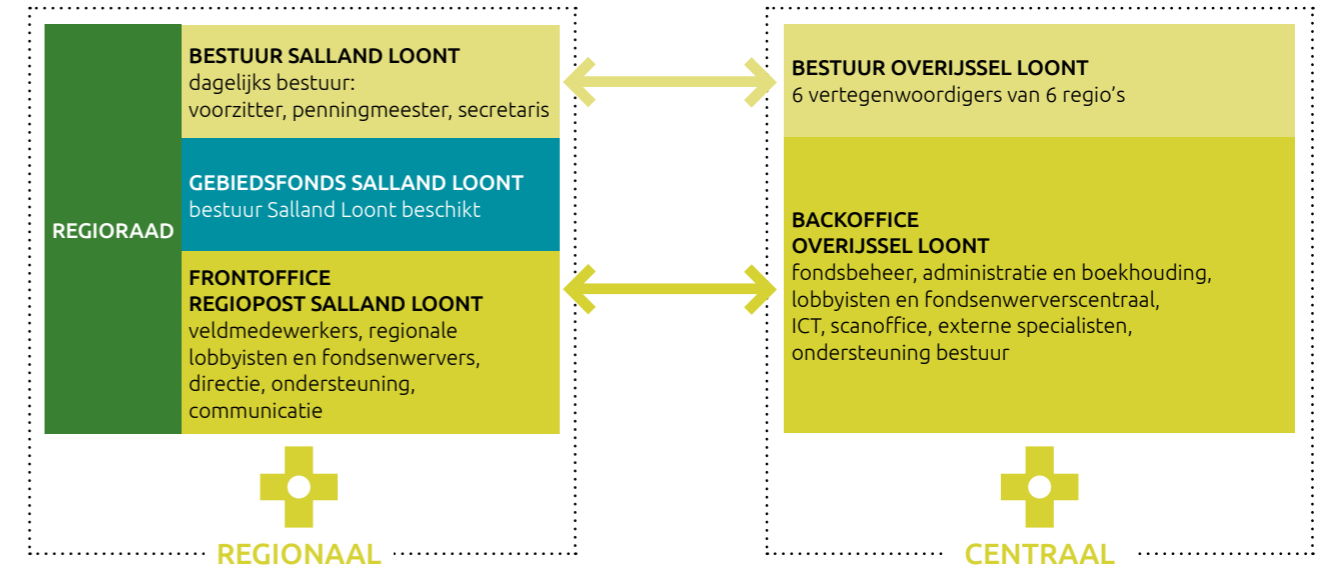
REGIORAAD

BESTUUR SALLAND LOONT
dagelijks bestuur:
voorzitter, penningmeester, secretaris

GEBIEDSFONDS SALLAND LOONT
bestuur Salland Loont beschikt

FRONTOFFICE
REGIOPOST SALLAND LOONT
veldmedewerkers, regionale lobbyisten en fondsenwervers, directie, ondersteuning, communicatie

REGIONAAL

BESTUUR OVERIJSSEL LOONT
6 vertegenwoordigers van 6 regio's

BACKOFFICE
OVERIJSSEL LOONT
fondsbeheer, administratie en boekhouding, lobbyisten en fondsenwerverscentraal, ICT, scanoffice, externe specialisten, ondersteuning bestuur

CENTRAAL